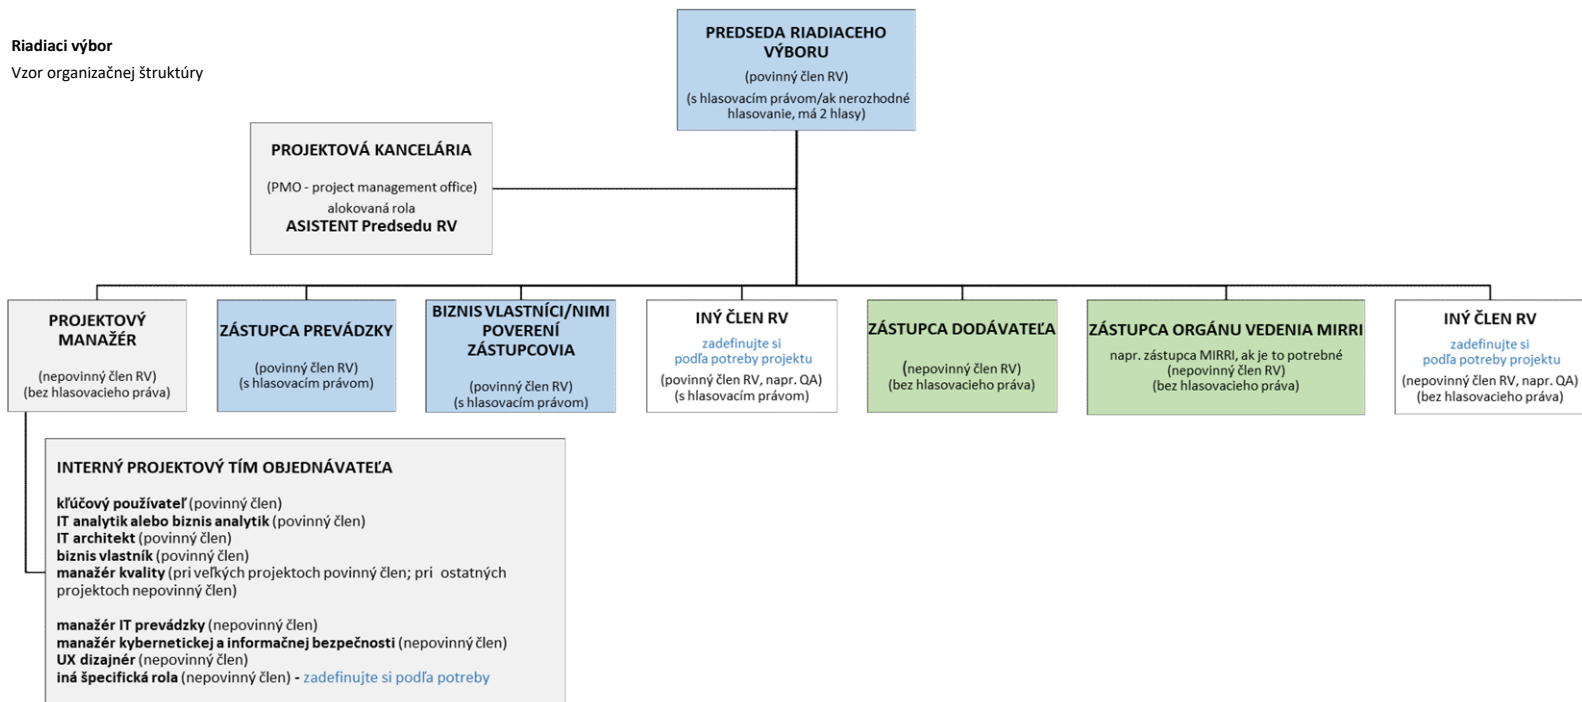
Riadiaci výbor
Vzor organizačnej štruktúry

PREDSEDA RIADIACEHO VÝBORU
(povinný člen RV)
(s hlasovacím právom/ak nerozhodné hlasovanie, má 2 hlasy)

PROJEKTOVÁ KANCELÁRIA
(PMO - project management office)
alokovaná rola
ASISTENT Predsedu RV

PROJEKTOVÝ MANAŽÉR
(nepovinný člen RV)
(bez hlasovacieho práva)

ZÁSTUPCA PREVÁDZKY
(povinný člen RV)
(s hlasovacím právom)

BIZNIS VLASTNÍCI/NIMI POVERENÍ ZÁSTUPCOVIA
(povinný člen RV)
(s hlasovacím právom)

INÝ ČLEN RV
zadefinujte si podľa potreby projektu
(povinný člen RV, napr. QA)
(s hlasovacím právom)

ZÁSTUPCA DODÁVATEĽA
(nepovinný člen RV)
(bez hlasovacieho práva)

ZÁSTUPCA ORGÁNU VEDENIA MIRRI
napr. zástupca MIRRI, ak je to potrebné
(nepovinný člen RV)
(bez hlasovacieho práva)

INÝ ČLEN RV
zadefinujte si podľa potreby projektu
(nepovinný člen RV, napr. QA)
(bez hlasovacieho práva)

INTERNÝ PROJEKTOVÝ TÍM OBJEDNÁVATEĽA

kľúčový používateľ (povinný člen)
IT analytik alebo biznis analytik (povinný člen)
IT architekt (povinný člen)
biznis vlastník (povinný člen)
manažér kvality (pri veľkých projektoch povinný člen; pri ostatných projektoch nepovinný člen)

manažér IT prevádzky (nepovinný člen)
manažér kybernetickej a informačnej bezpečnosti (nepovinný člen)
UX dizajnér (nepovinný člen)
iná špecifická rola (nepovinný člen) - zadefinujte si podľa potreby